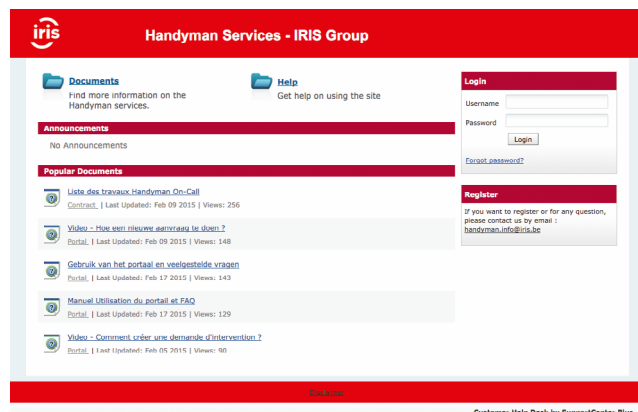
iris

Handyman Services - IRIS Group

Documents
Find more information on the Handyman services.

Help
Get help on using the site

Announcements
No Announcements

Popular Documents

Liste des travaux Handyman On-Call
Contract | Last Updated: Feb 09 2015 | Views: 256

Video - Hoe een nieuwe aanvraag te doen ?
Portal | Last Updated: Feb 09 2015 | Views: 148

Gebruik van het portaal en veelgestelde vragen
Portal | Last Updated: Feb 17 2015 | Views: 143

Manuel Utilisation du portail et FAQ
Portal | Last Updated: Feb 17 2015 | Views: 129

Video - Comment créer une demande d'intervention ?
Portal | Last Updated: Feb 05 2015 | Views: 90

Login
Username
Password
Login
Forgot password?

Register
If you want to register or for any question, please contact us by email : handyman.info@iris.be

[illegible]

Customer Help Desk by SupportCenter Plus